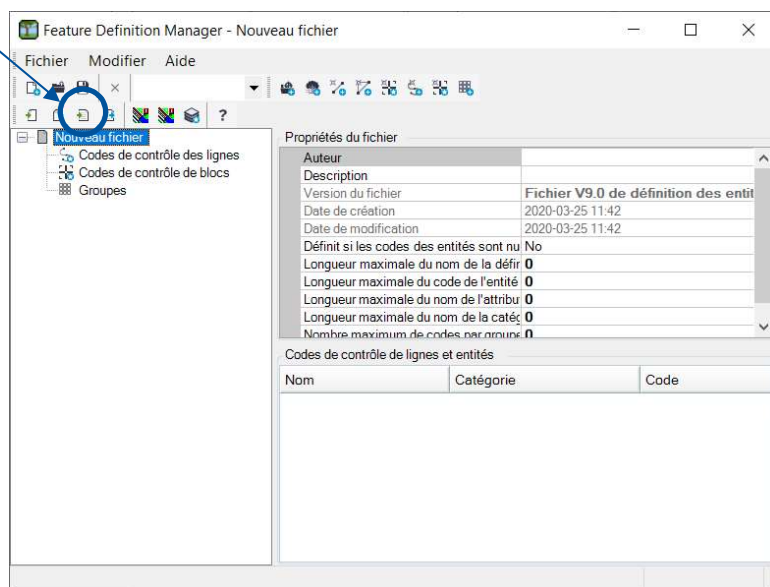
Feature Definition Manager - Nouveau fichier

Fichier Modifier Aide

?

Nouveau fichier
Codes de contrôle des lignes
Codes de contrôle de blocs
Groupes

Propriétés du fichier

| | |
|---|---|
| Auteur | |
| Description | |
| Version du fichier | Fichier V9.0 de définition des entit |
| Date de création | 2020-03-25 11:42 |
| Date de modification | 2020-03-25 11:42 |
| Définit si les codes des entités sont nu | No |
| Longueur maximale du nom de la défir | 0 |
| Longueur maximale du code de l'entité | 0 |
| Longueur maximale du nom de l'attribu | 0 |
| Longueur maximale du nom de la catég | 0 |
| Nombre maximum de codes par groupe | 0 |

Codes de contrôle de lignes et entités

| Nom | Catégorie | Code |
|---|---|---|